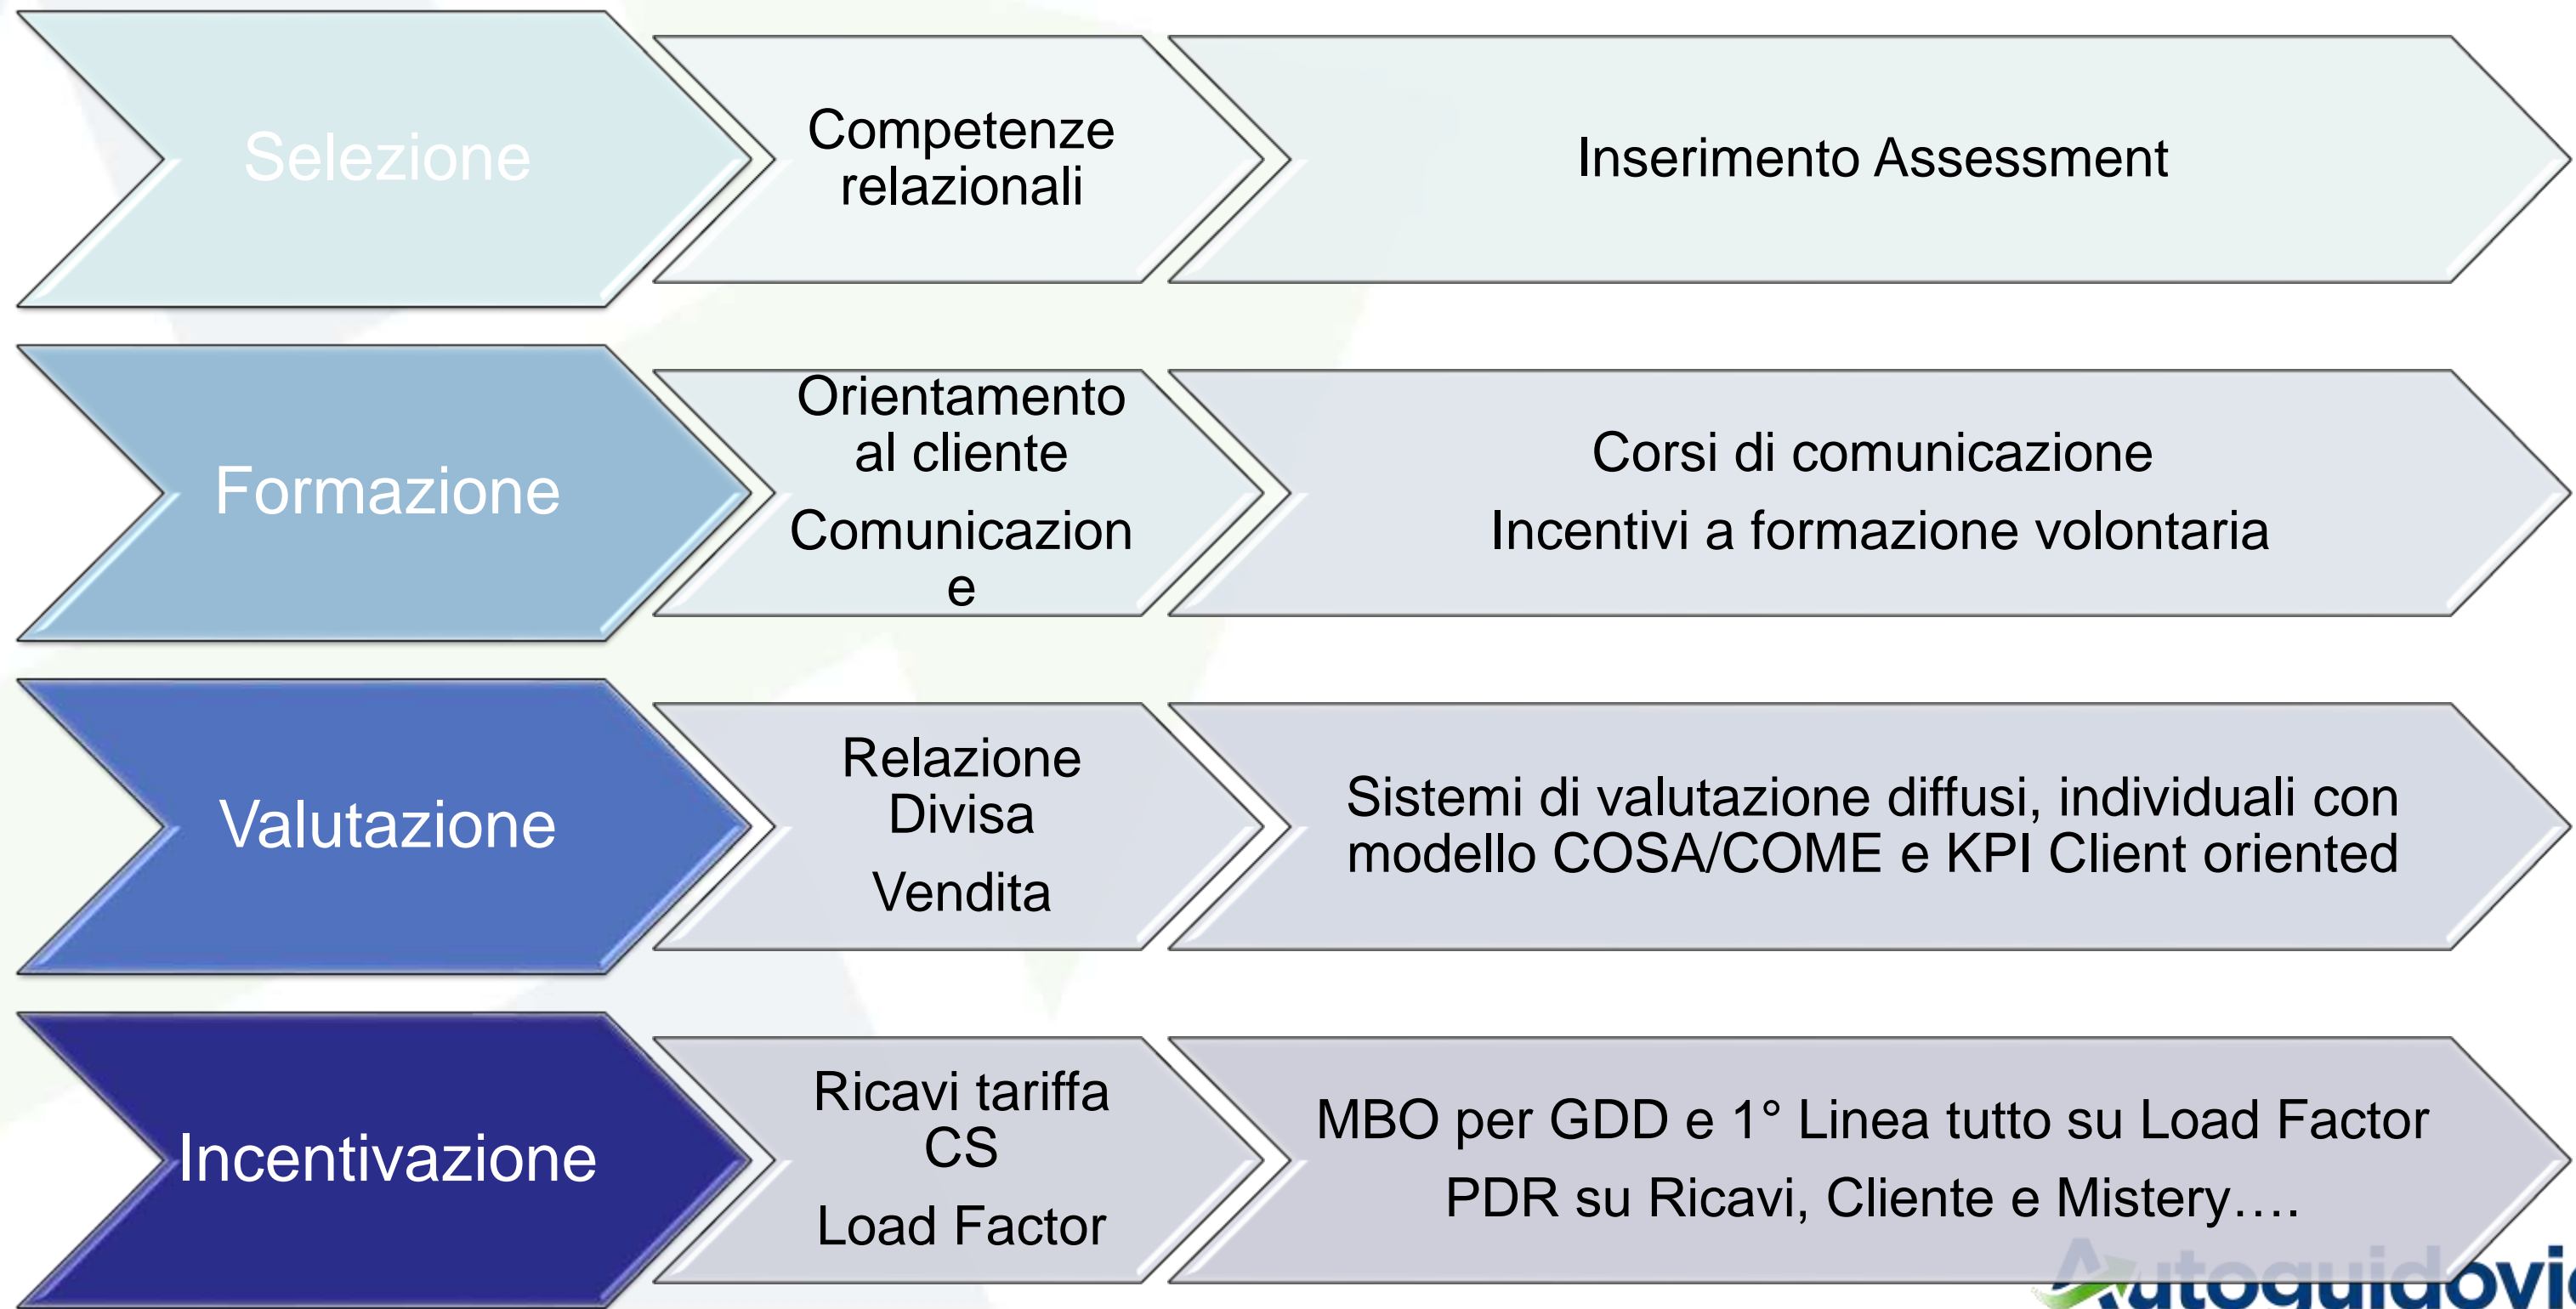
Selezione

Competenze relazionali

Inserimento Assessment

Formazione

Orientamento al cliente

Comunicazione

Corsi di comunicazione

Incentivi a formazione volontaria

Valutazione

Relazione Divisa

Vendita

Sistemi di valutazione diffusi, individuali con modello COSA/COME e KPI Client oriented

Incentivazione

Ricavi tariffa CS

Load Factor

MBO per GDD e 1° Linea tutto su Load Factor

PDR su Ricavi, Cliente e Mistery….

Autoguidovie